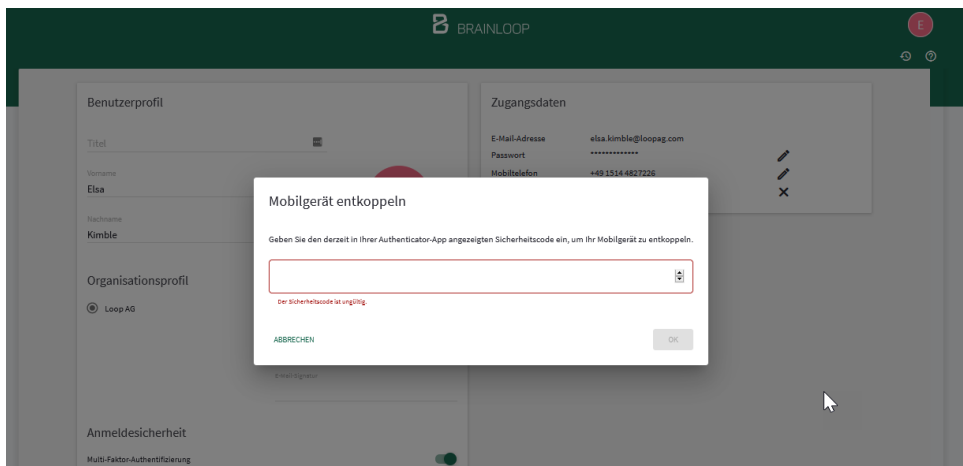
BRAINLOOP

E

Benutzerprofil

Titel

Vorname
Elsa

Nachname
Kimble

Organisationsprofil

Loop AG

E-Mail-Signatur

Anmeldesicherheit

Multi-Faktor-Authentifizierung

Zugangsdaten

E-Mail-Adresse elsa.kimble@loopag.com
Passwort ••••••••••••••
Mobiltelefon +49 1514 4827226

Mobilgerät entkoppeln

Geben Sie den derzeit in Ihrer Authenticator-App angezeigten Sicherheitscode ein, um Ihr Mobilgerät zu entkoppeln.

Der Sicherheitscode ist ungültig.

ABBRECHEN

OK